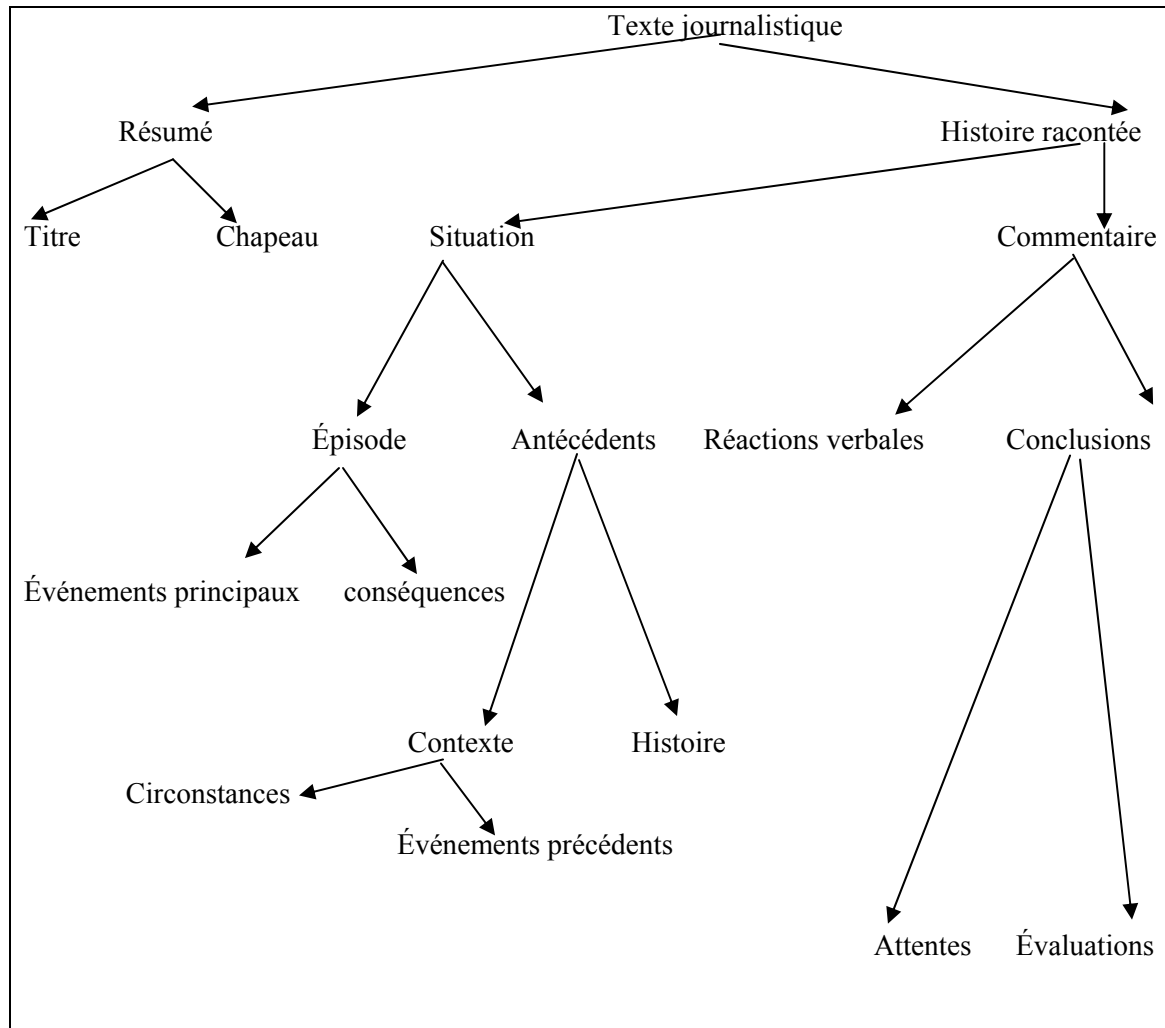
Texte journalistique

Résumé

Histoire racontée

Titre

Chapeau

Situation

Commentaire

Épisode

Antécédents

Réactions verbales

Conclusions

Événements principaux

conséquences

Contexte

Histoire

Circonstances

Événements précédents

Attentes

Évaluations